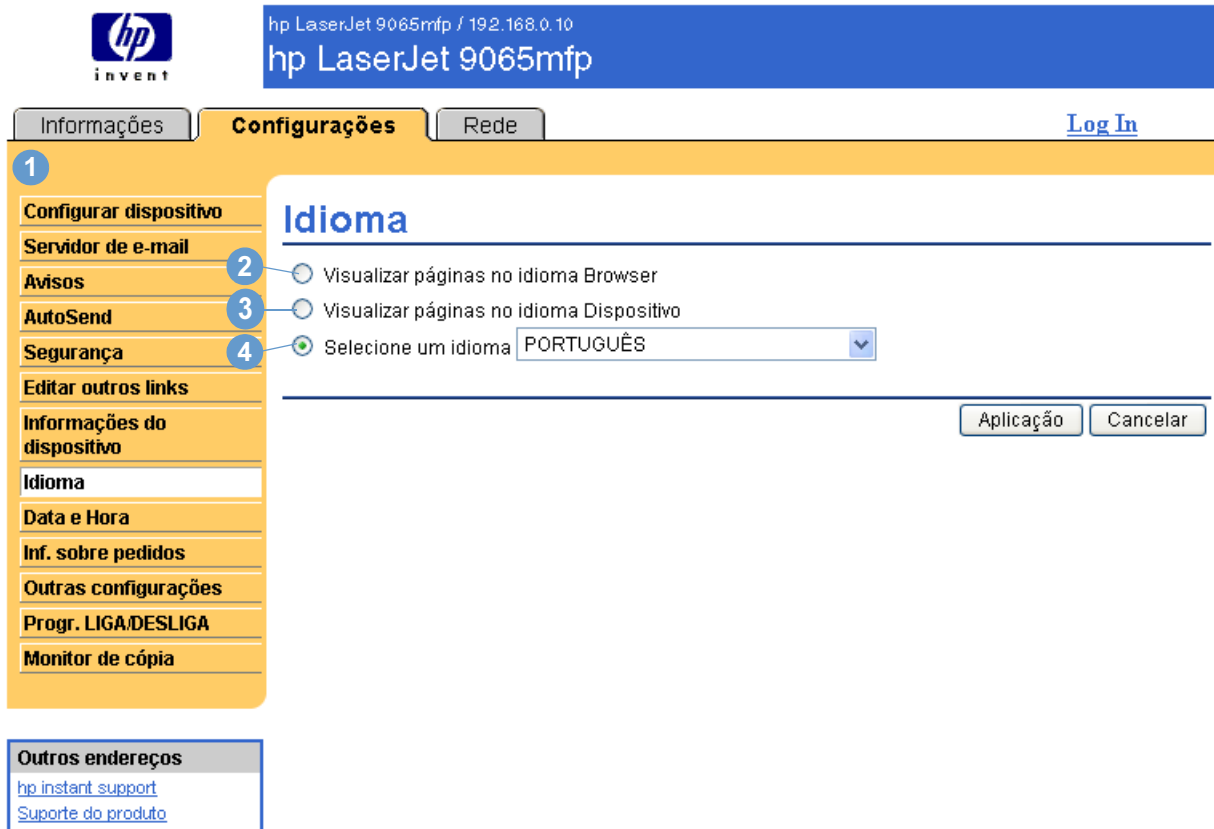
hp
invent

hp LaserJet 9065mfp / 192.168.0.10
hp LaserJet 9065mfp

Informações
Configurações
Rede
Log In

1

Configurar dispositivo
Servidor de e-mail
Avisos
AutoSend
Segurança
Editar outros links
Informações do dispositivo
Idioma
Data e Hora
Inf. sobre pedidos
Outras configurações
Progr. LIGA/DESLIGA
Monitor de cópia

Idioma

2 Visualizar páginas no idioma Browser
3 Visualizar páginas no idioma Dispositivo
4 Selecione um idioma PORTUGUÊS

Aplicação
Cancelar

Outros endereços
hp instant support
Suporte do produto